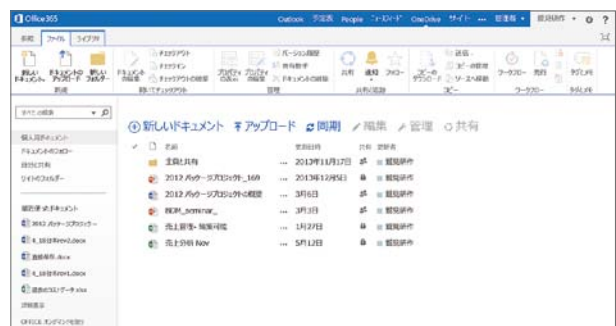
Office365

Outlook 予定表 People ニューズフィード OneDrive サイト … 管理者 ▾ 超見研作 ▾ ⚙ ?

参照 ファイル ライブラリ

新しいドキュメント ドキュメントのアップロード 新しいフォルダー
新規

チェックアウト チェックイン チェックアウトの破棄 ドキュメントの編集
開く/チェックアウト

プロパティの表示 プロパティの編集 バージョン履歴 共有相手 ドキュメントの削除
管理

共有 通知 フォロー
共有と追跡

コピーのダウンロード 送信 コピーの管理 ソースへ移動
コピー

ワークフロー 発行
ワークフロー

タグとメモ
タグとメモ

すべての検索

個人用ドキュメント
ドキュメントのフォロー
自分と共有
サイトのフォルダー

最近使ったドキュメント
2012 パッケージプロジェクト
X_1日分Rev2.docx
目標報告.docx
X_1日分Rev1.docx
通信のコスト データ.xlsx
詳細表示

OFFICE オンラインを取得

⊕ 新しいドキュメント ⤒ アップロード ⟳ 同期 ✎ 編集 ✎ 管理 ○ 共有

✓ 名前 更新日時 共有 更新者

主題と共有 … 2013年11月17日 ≡ 超見研作
2012 パッケージプロジェクト_169 … 2013年12月5日 ≡ 超見研作
2012 パッケージプロジェクトの概要 … 3月6日 ≡ 超見研作
BOM_seminar_ … 3月3日 ≡ 超見研作
売上管理・報告可能 … 1月27日 ≡ 超見研作
売上分析 Nov … 5月12日 ≡ 超見研作